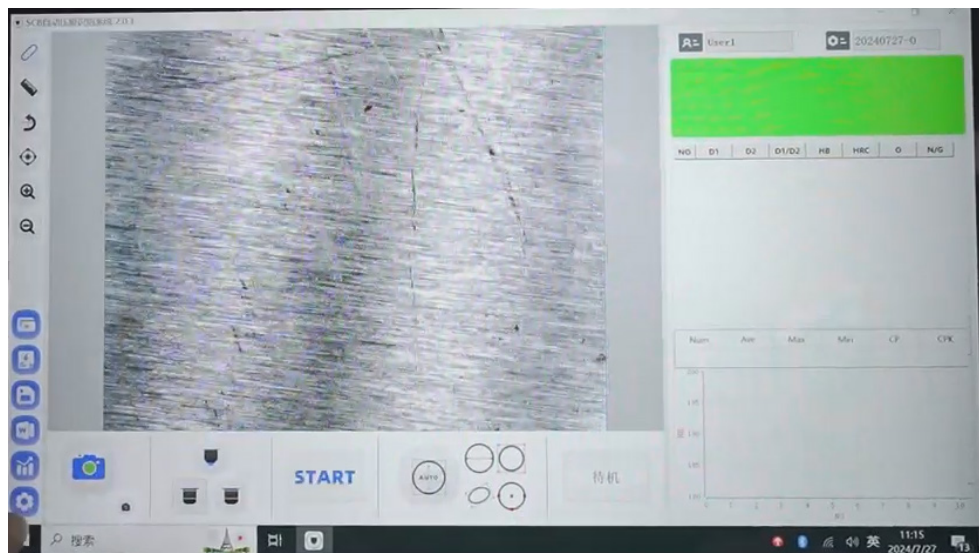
SCB自动布氏硬度测量系统V2.0.1

User1

20240727-0

| NO | D1 | D2 | D1/D2 | HB | HRC | O | N/G |
|---|---|---|---|---|---|---|---|

| Num | Ave | Max | Min | CP | CPK |
|---|---|---|---|---|---|

START

AUTO

待机

搜索

11:15
2024/7/27

英